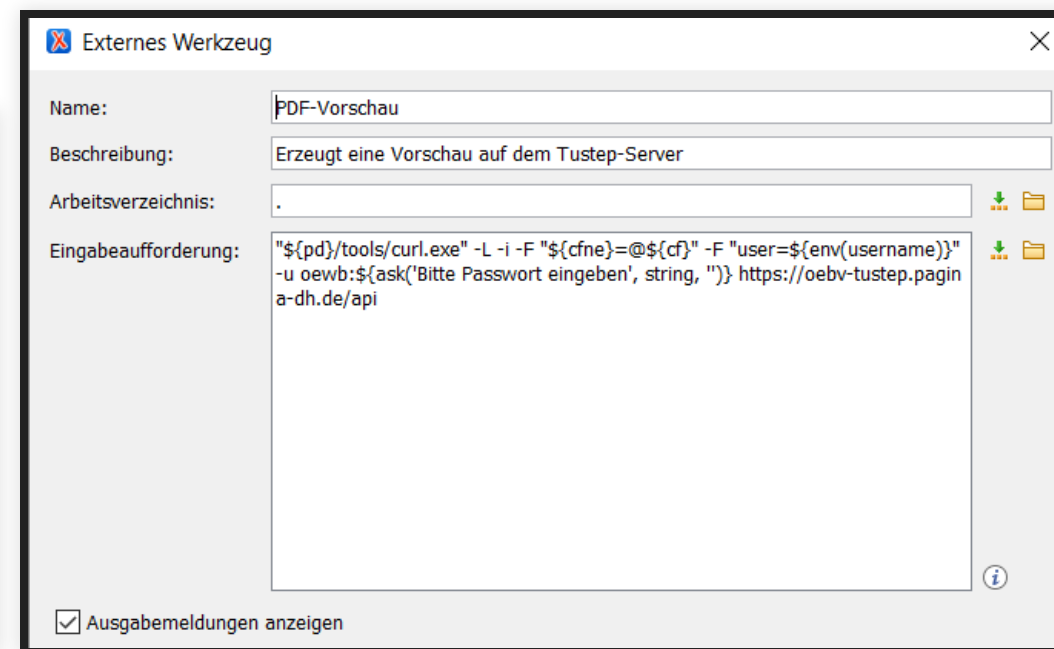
Externes Werkzeug

Name: PDF-Vorschau

Beschreibung: Erzeugt eine Vorschau auf dem Tustep-Server

Arbeitsverzeichnis: .

Eingabeaufforderung: "${pd}/tools/curl.exe" -L -i -F "${cfne}=@${cf}" -F "user=${env(username)}" -u oewb:${ask('Bitte Passwort eingeben', string, '')} https://oebv-tustep.pagina-dh.de/api

Ausgabemeldungen anzeigen